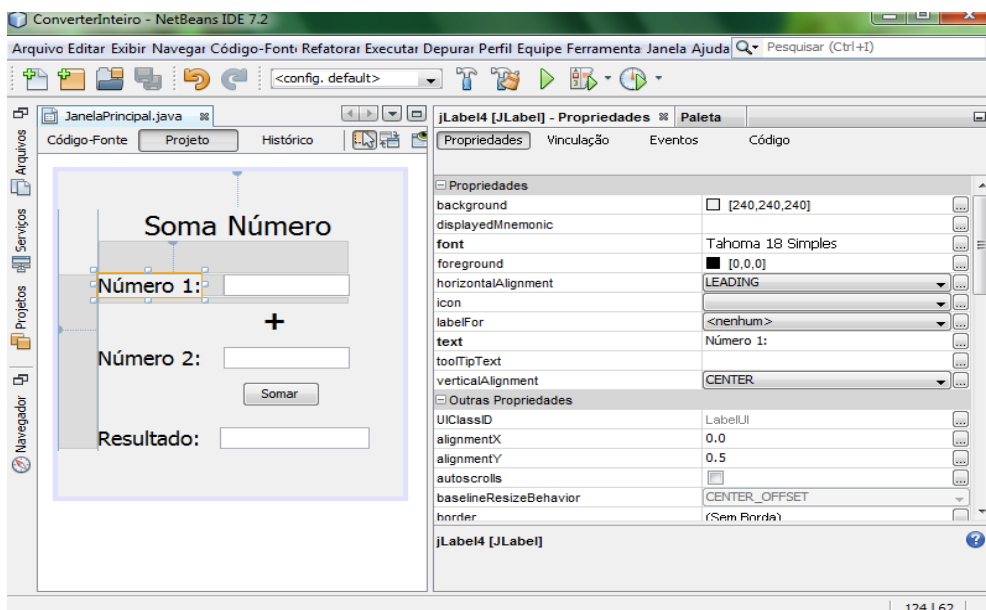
ConverterInteiro - NetBeans IDE 7.2

Arquivo Editar Exibir Navegar Código-Font Refatorar Executar Depurar Perfil Equipe Ferramenta Janela Ajuda Pesquisar (Ctrl+I)

<config. default>

Arquivos Serviços Projetos Navegador

JanelaPrincipal.java

Código-Fonte Projeto Histórico

Soma Número

Número 1:

+

Número 2:

Somar

Resultado:

jLabel4 [JLabel] - Propriedades Paleta

Propriedades Vinculação Eventos Código

Propriedades

| | |
|---|---|
| background | [240,240,240] |
| displayedMnemonic | |
| font | Tahoma 18 Simples |
| foreground | [0,0,0] |
| horizontalAlignment | LEADING |
| icon | |
| labelFor | <nenhum> |
| text | Número 1: |
| toolTipText | |
| verticalAlignment | CENTER |

Outras Propriedades

| | |
|---|---|
| UIClassID | LabelUI |
| alignmentX | 0.0 |
| alignmentY | 0.5 |
| autoscrolls | |
| baselineResizeBehavior | CENTER_OFFSET |
| border | (Sem Borda) |

jLabel4 [JLabel]

124 | 62